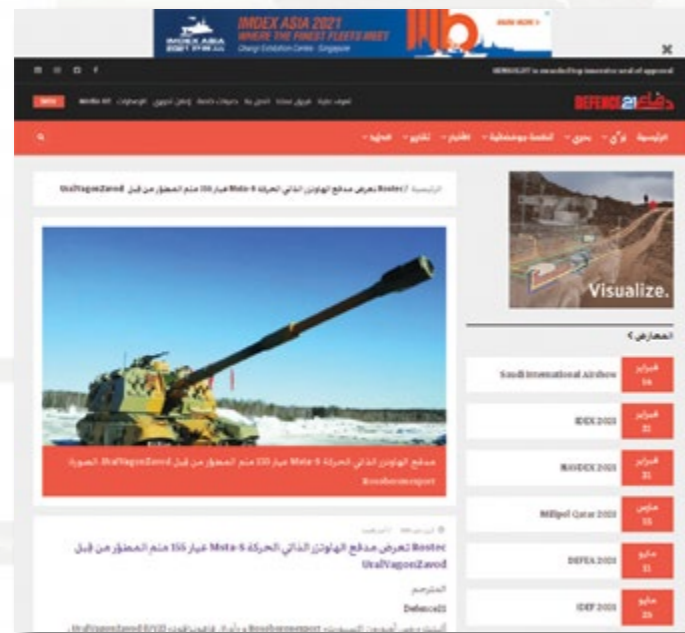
IMDEX ASIA 2021
WHERE THE FINEST FLEETS MEET
Changi Exhibition Centre, Singapore

IMDEX ASIA 2021

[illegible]

DEFENSE21

الرئيسية / Rostec تعرض مدفع الهاوتزر الذاتي الحركة Meta-S عيار 155 ملم المطور من قبل UralVagonZavod

Visualize.

المعارض

فبراير 06 | Saudi International Airshow
فبراير 20 | IDEX 2023
فبراير 20 | NAVDEX 2023
مارس 15 | Milipol Qatar 2023
مايو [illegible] | DEFEA 2023
مايو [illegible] | IDEF 2023

مدفع الهاوتزر الذاتي الحركة Meta-S عيار 155 ملم المطور من قبل UralVagonZavod. الصورة: Rosoboronexport

Rostec تعرض مدفع الهاوتزر الذاتي الحركة Meta-S عيار 155 ملم المطور من قبل UralVagonZavod

المترجم
Defense21

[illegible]